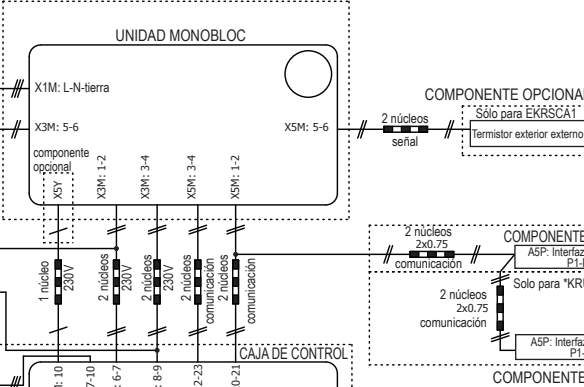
UNIDAD MONOBLOC

X1M: L-N-tierra

X3M: 5-6

X5M: 5-6

componente opcional

X5Y

X3M: 1-2

X3M: 3-4

X5M: 3-4

X5M: 1-2

COMPONENTE OPCIONAL

Sólo para EKRSCA1

Termistor exterior externo

2 núcleos

señal

1 núcleo 230V

2 núcleos 230V

2 núcleos 230V

2 núcleos comunicación

2 núcleos comunicación

2 núcleos 2x0.75 comunicación

COMPONENTE

A5P: Interfaz P1-

Solo para *KRU

2 núcleos 2x0.75 comunicación

A5P: Interfaz P1-

COMPONENTE

CAJA DE CONTROL

: 10

7-10

: 6-7

: 8-9

2-23

0-21